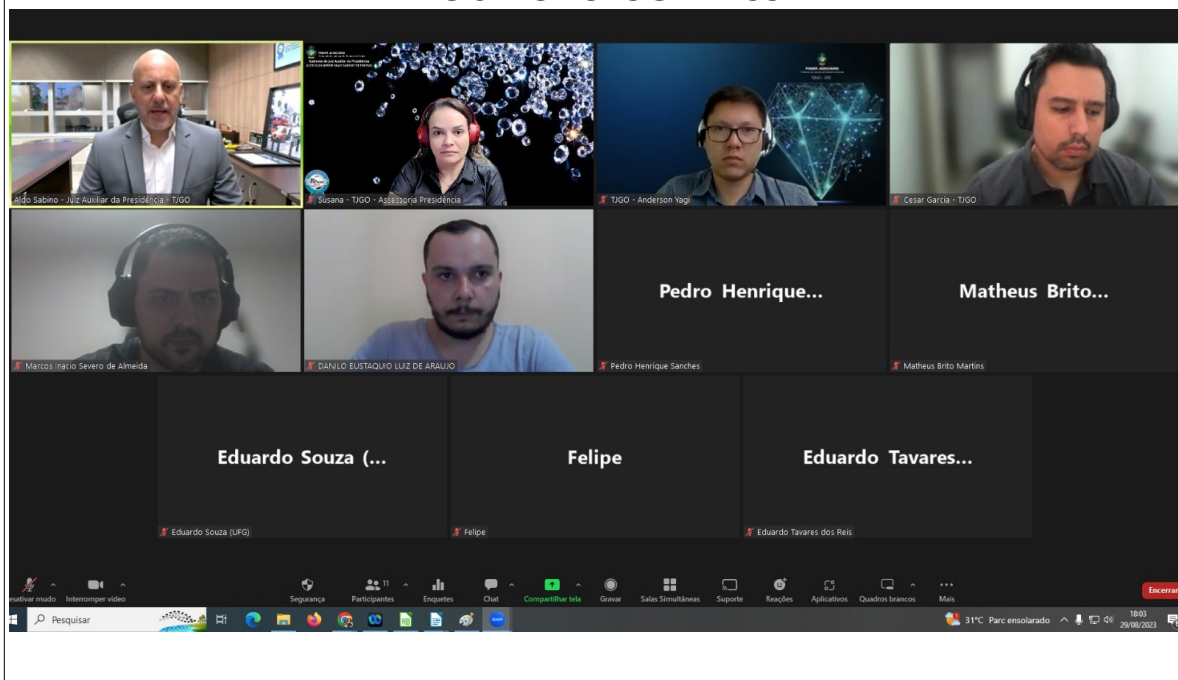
Aldo Sabino - Juiz Auxiliar da Presidência - TJGO

Susana - TJGO - Assessoria Presidência

TJGO - Anderson Yagi

Cesar Garcia - TJGO

Marcos Inacio Severo de Almeida

DANILO EUSTAQUIO LUIZ DE ARAUJO

Pedro Henrique...

Pedro Henrique Sanches

Matheus Brito...

Matheus Brito Martins

Eduardo Souza (...

Eduardo Souza (UFG)

Felipe

Felipe

Eduardo Tavares...

Eduardo Tavares dos Reis

esativar mudo Interromper vídeo Segurança Participantes 11 Enquetes Chat Compartilhar tela Gravar Salas Simultâneas Suporte Reações Aplicativos Quadros brancos Mais Encerrar

Pesquisar 31°C Parc ensolarado 18:03 29/08/2023